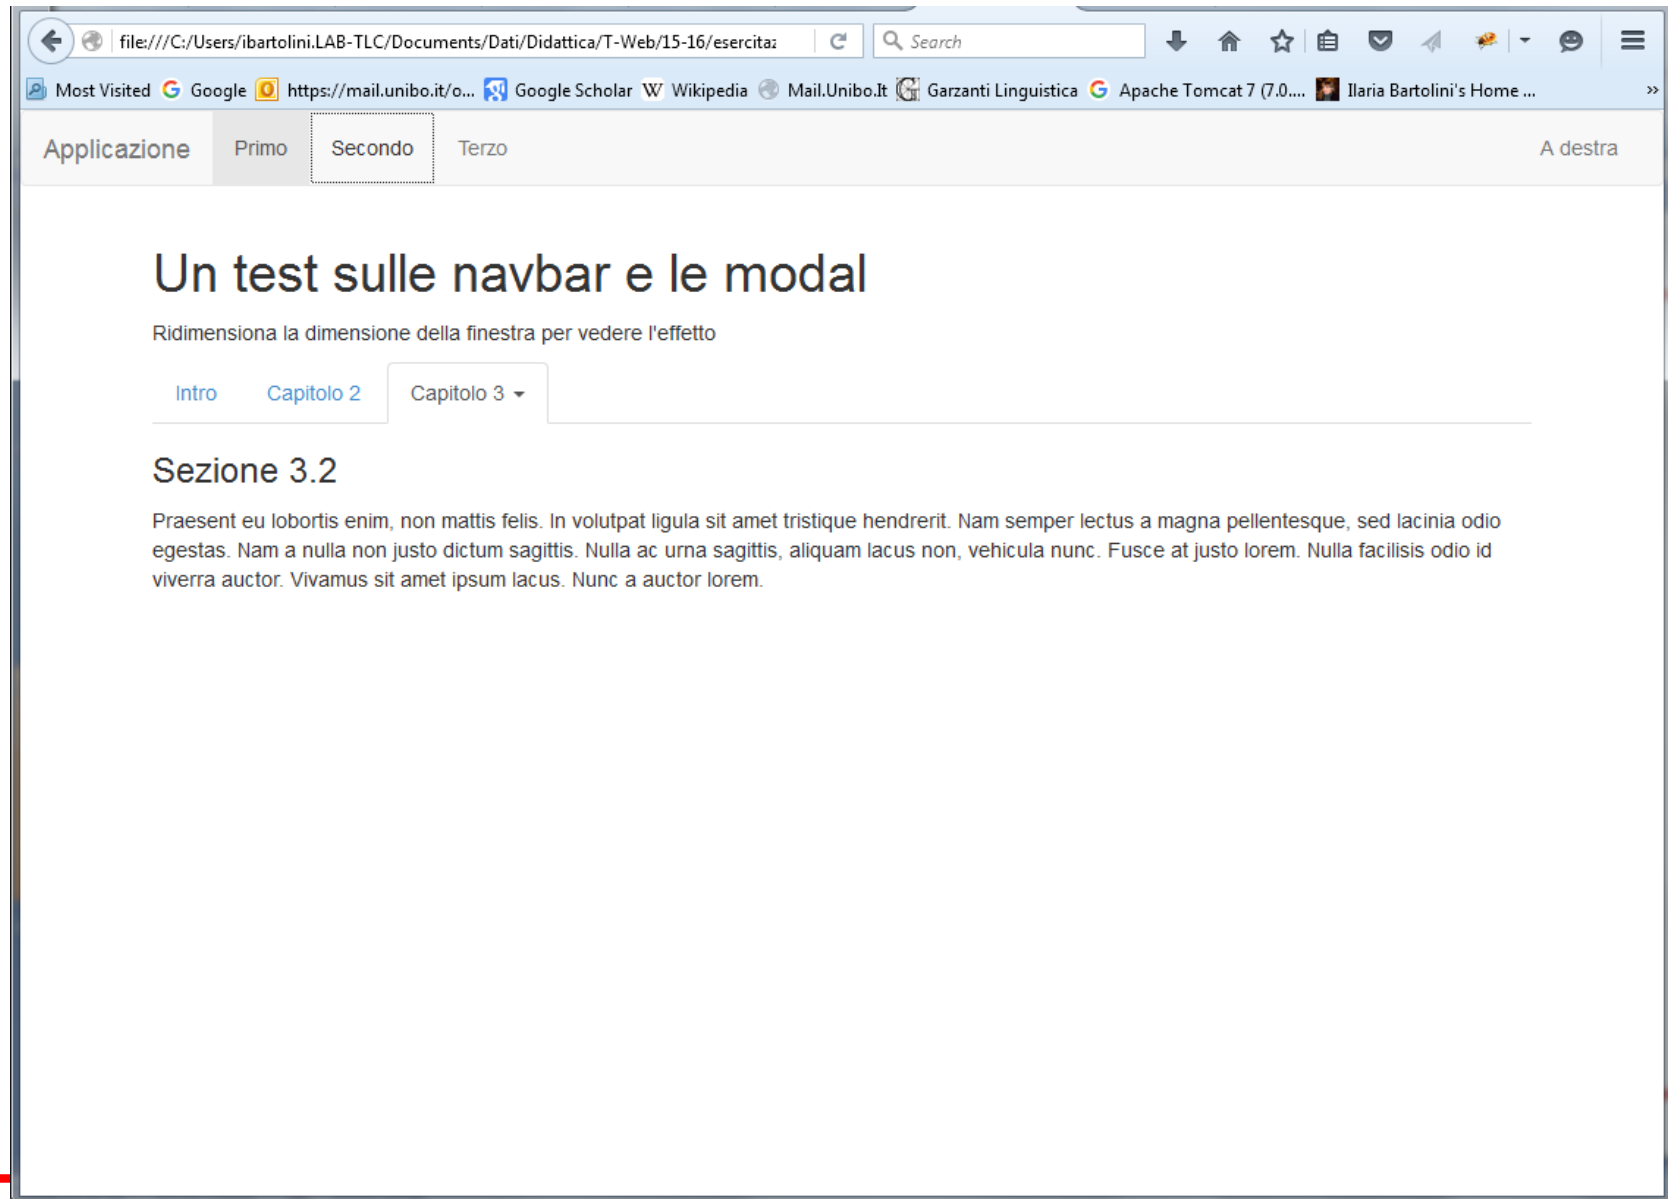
file:///C:/Users/ibartolini.LAB-TLC/Documents/Dati/Didattica/T-Web/15-16/esercitaz

Search

Most Visited Google https://mail.unibo.it/o... Google Scholar Wikipedia Mail.Unibo.It Garzanti Linguistica Apache Tomcat 7 (7.0.... Ilaria Bartolini's Home ...

Applicazione Primo Secondo Terzo A destra

Un test sulle navbar e le modal

Ridimensiona la dimensione della finestra per vedere l'effetto

Intro Capitolo 2 Capitolo 3

Sezione 3.2

Praesent eu lobortis enim, non mattis felis. In volutpat ligula sit amet tristique hendrerit. Nam semper lectus a magna pellentesque, sed lacinia odio egestas. Nam a nulla non justo dictum sagittis. Nulla ac urna sagittis, aliquam lacus non, vehicula nunc. Fusce at justo lorem. Nulla facilisis odio id viverra auctor. Vivamus sit amet ipsum lacus. Nunc a auctor lorem.